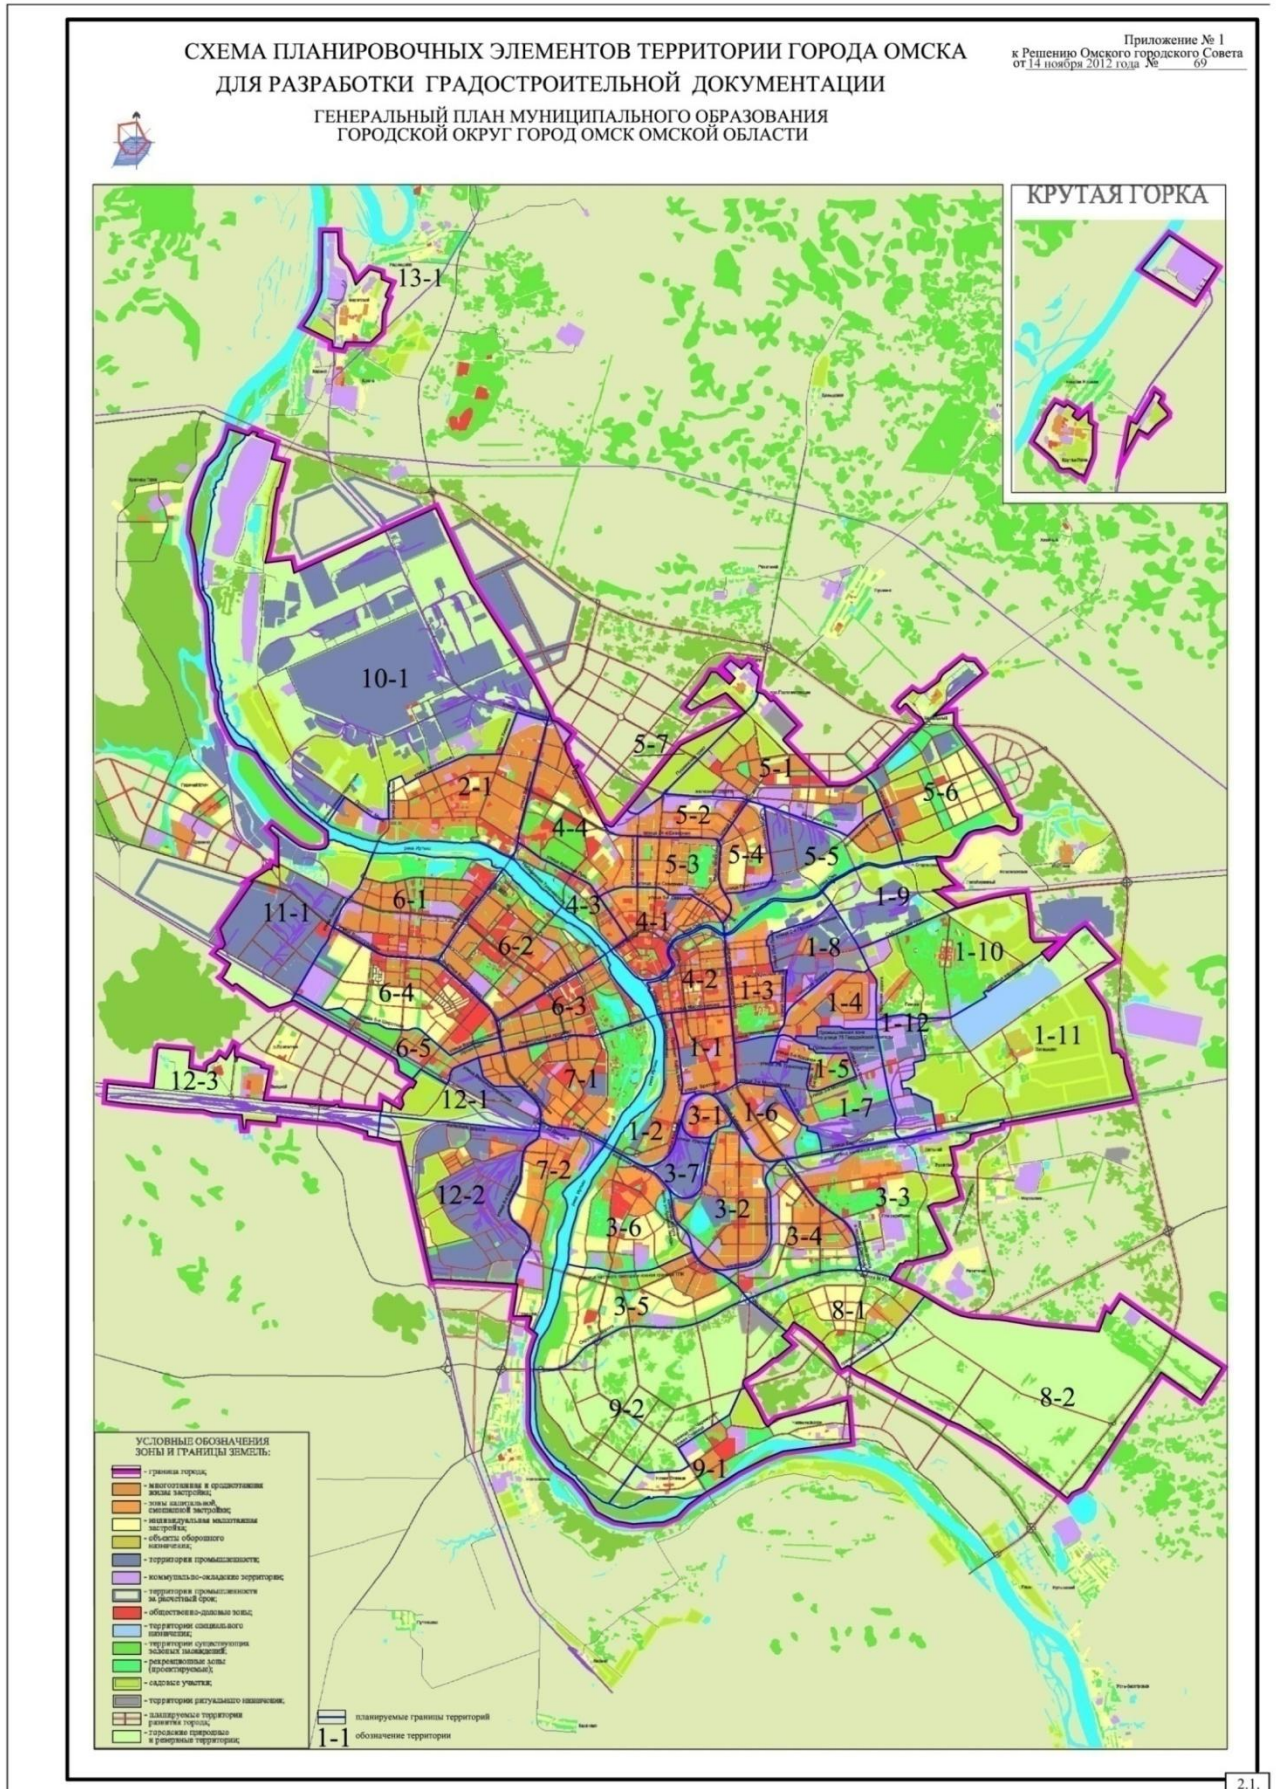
Приложение № 1
к Решению Омского городского Совета
от 14 ноября 2012 года № 69

СХЕМА ПЛАНИРОВОЧНЫХ ЭЛЕМЕНТОВ ТЕРРИТОРИИ ГОРОДА ОМСКА ДЛЯ РАЗРАБОТКИ ГРАДОСТРОИТЕЛЬНОЙ ДОКУМЕНТАЦИИ

ГЕНЕРАЛЬНЫЙ ПЛАН МУНИЦИПАЛЬНОГО ОБРАЗОВАНИЯ ГОРОДСКОЙ ОКРУГ ГОРОД ОМСК ОМСКОЙ ОБЛАСТИ

КРУТАЯ ГОРКА

13-1
10-1
5-7
5-1
5-6
2-1
5-2
4-4
5-4
5-3
5-5
1-9
11-1
6-1
4-3
4-1
1-8
1-10
6-2
4-2
1-3
1-4
6-4
6-3
1-12
1-11
6-5
1-1
1-5
12-3
12-1
7-1
3-1
1-6
1-7
1-2
7-2
3-7
3-3
12-2
3-2
3-6
3-4
8-1
3-5
8-2
9-2
9-1

УСЛОВНЫЕ ОБОЗНАЧЕНИЯ
ЗОНЫ И ГРАНИЦЫ ЗЕМЕЛЬ:
- граница города;
- многоэтажная и среднеэтажная жилая застройка;
- зоны малоэтажной, смешанной застройки;
- индивидуальная малоэтажная застройка;
- объекты оборонного назначения;
- территория промышленности;
- коммунально-складские территории;
- территория промышленности за расчетный срок;
- общественно-деловые зоны;
- территории специального назначения;
- территории существующих зеленых насаждений;
- рекреационные зоны (проектируемые);
- садовые участки;
- территории ритуального назначения;
- планируемые территории развития города;
- городские природные и резервные территории;

планируемые границы территорий
1-1 обозначение территории

2.1.